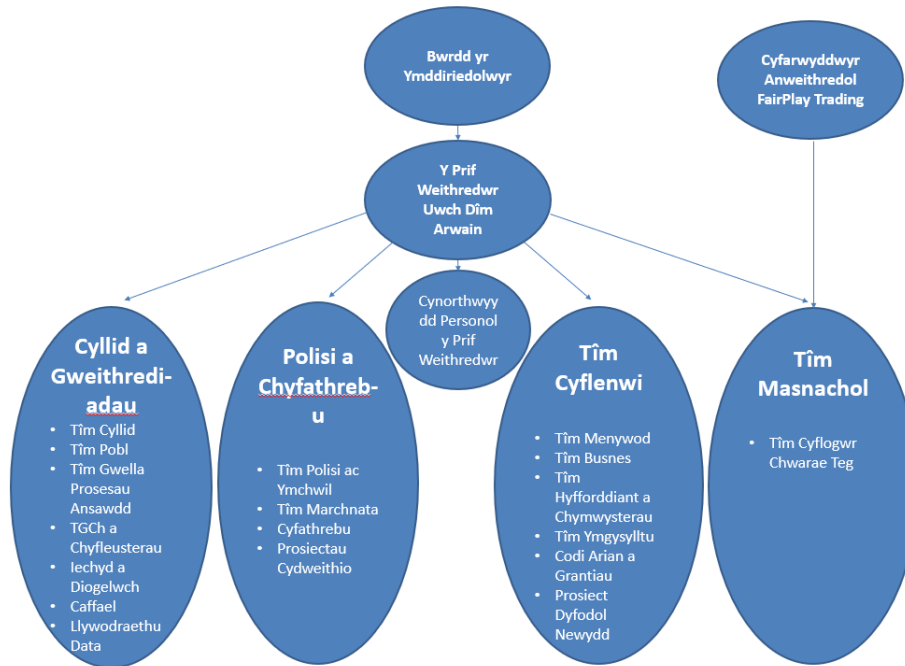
Bwrdd yr Ymddiriedolwyr

Cyfarwyddwyr Anweithredol FairPlay Trading

Y Prif Weithredwr Uwch Dîm Arwain

Cynorthwyydd Personol y Prif Weithredwr

Cyllid a Gweithrediadau

- Tîm Cyllid
- Tîm Pobl
- Tîm Gwella Prosesau Ansawdd
- TGCh a Chyfleusterau
- Iechyd a Diogelwch
- Caffael
- Llywodraethu Data

Polisi a Chyfathrebu

- Tîm Polisi ac Ymchwil
- Tîm Marchnata
- Cyfathrebu
- Prosiectau Cydweithio

Tîm Cyflenwi

- Tîm Menywod
- Tîm Busnes
- Tîm Hyfforddiant a Chymwysterau
- Tîm Ymgysylltu
- Codi Arian a Grantiau
- Prosiect Dyfodol Newydd

Tîm Masnachol

- Tîm Cyflogwr Chwarae Teg